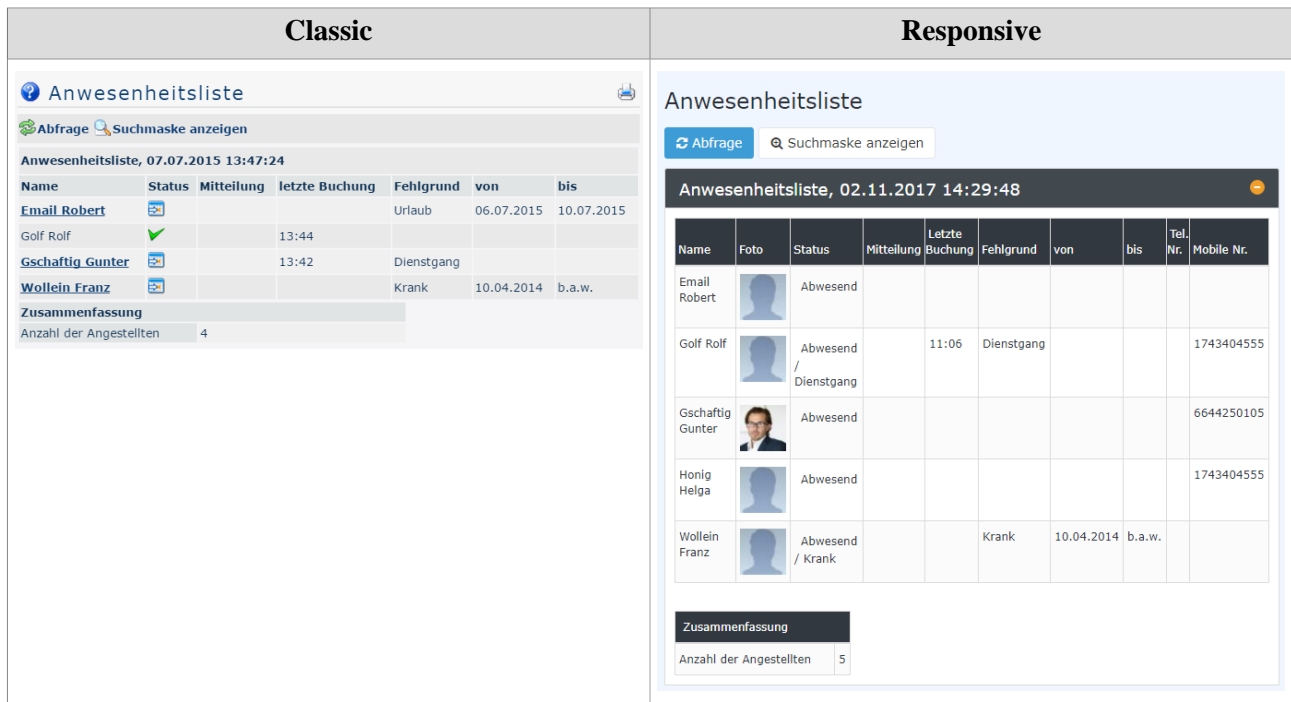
| Classic | Responsive |
|---|---|

Anwesenheitsliste

Abfrage Suchmaske anzeigen

Anwesenheitsliste, 07.07.2015 13:47:24

| Name | Status | Mitteilung | letzte Buchung | Fehlgrund | von | bis |
|---|---|---|---|---|---|---|
| Email Robert | | | | Urlaub | 06.07.2015 | 10.07.2015 |
| Golf Rolf | | | 13:44 | | | |
| Gschaftig Gunter | | | 13:42 | Dienstgang | | |
| Wollein Franz | | | | Krank | 10.04.2014 | b.a.w. |

| Zusammenfassung | |
|---|---|
| Anzahl der Angestellten | 4 |

Anwesenheitsliste

Abfrage Suchmaske anzeigen

Anwesenheitsliste, 02.11.2017 14:29:48

| Name | Foto | Status | Mitteilung | Letzte Buchung | Fehlgrund | von | bis | Tel. Nr. | Mobile Nr. |
|---|---|---|---|---|---|---|---|---|---|
| Email Robert | | Abwesend | | | | | | | |
| Golf Rolf | | Abwesend / Dienstgang | | 11:06 | Dienstgang | | | | 1743404555 |
| Gschaftig Gunter | | Abwesend | | | | | | | 6644250105 |
| Honig Helga | | Abwesend | | | | | | | 1743404555 |
| Wollein Franz | | Abwesend / Krank | | | Krank | 10.04.2014 | b.a.w. | | |

| Zusammenfassung | |
|---|---|
| Anzahl der Angestellten | 5 |